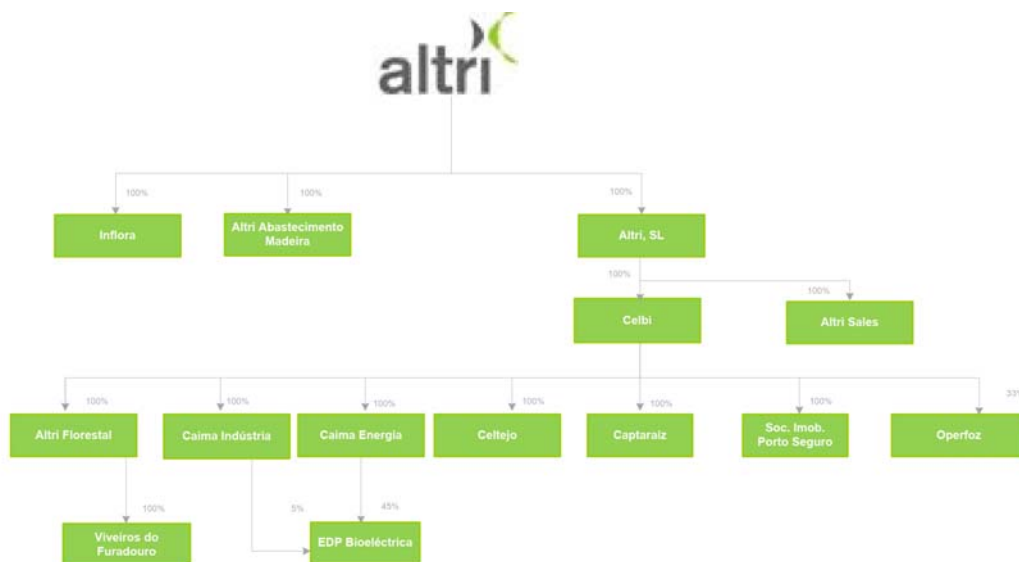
altri

100%
Inflora

100%
Altri Abastecimento Madeira

100%
Altri, SL

100%
Celbi

100%
Altri Sales

100%
Altri Florestal

100%
Caima Indústria

100%
Caima Energia

100%
Celtejo

100%
Captaraiz

100%
Soc. Imob. Porto Seguro

33
Operfoz

100%
Viveiros do Furadouro

5%
45%
EDP Bioeléctrica